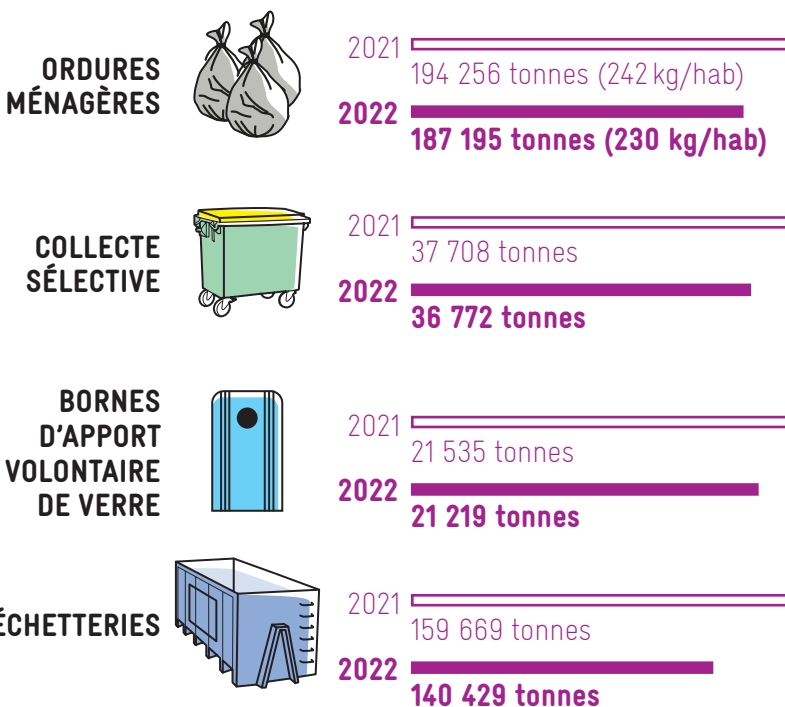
ORDURES MÉNAGÈRES

2021
194 256 tonnes (242 kg/hab)
2022
187 195 tonnes (230 kg/hab)

COLLECTE SÉLECTIVE

2021
37 708 tonnes
2022
36 772 tonnes

BORNES D'APPORT VOLONTAIRE DE VERRE

2021
21 535 tonnes
2022
21 219 tonnes

ÉCHETTERIES

2021
159 669 tonnes
2022
140 429 tonnes